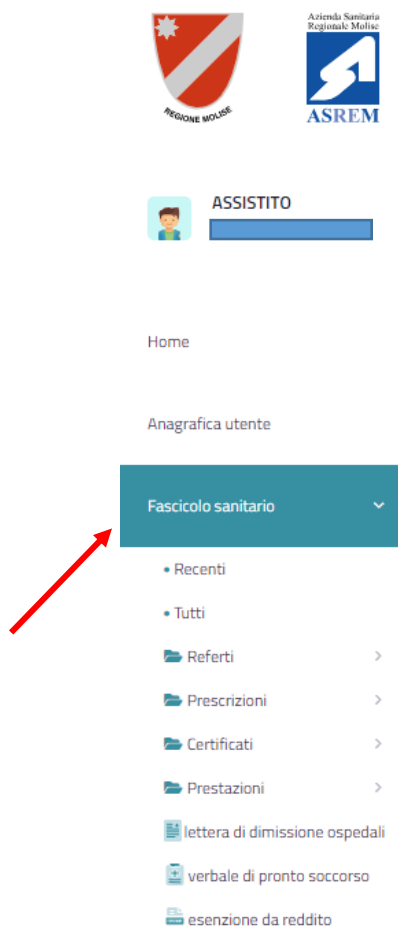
REGIONE MOLISE

Azienda Sanitaria Regionale Molise

ASREM

ASSISTITO

Home

Anagrafica utente

Fascicolo sanitario

• Recenti

• Tutti

Referti

Prescrizioni

Certificati

Prestazioni

lettera di dimissione ospedali

verbale di pronto soccorso

esenzione da reddito